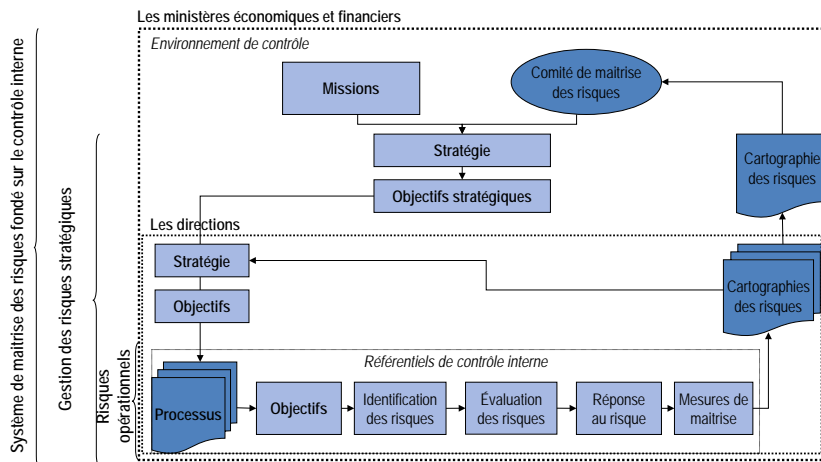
Système de maîtrise des risques fondé sur le contrôle interne

Gestion des risques stratégiques

Risques opérationnels

Les ministères économiques et financiers

Environnement de contrôle

Missions

Comité de maîtrise des risques

Stratégie

Objectifs stratégiques

Cartographie des risques

Les directions

Stratégie

Objectifs

Cartographies des risques

Référentiels de contrôle interne

Processus

Objectifs

Identification des risques

Évaluation des risques

Réponse au risque

Mesures de maîtrise